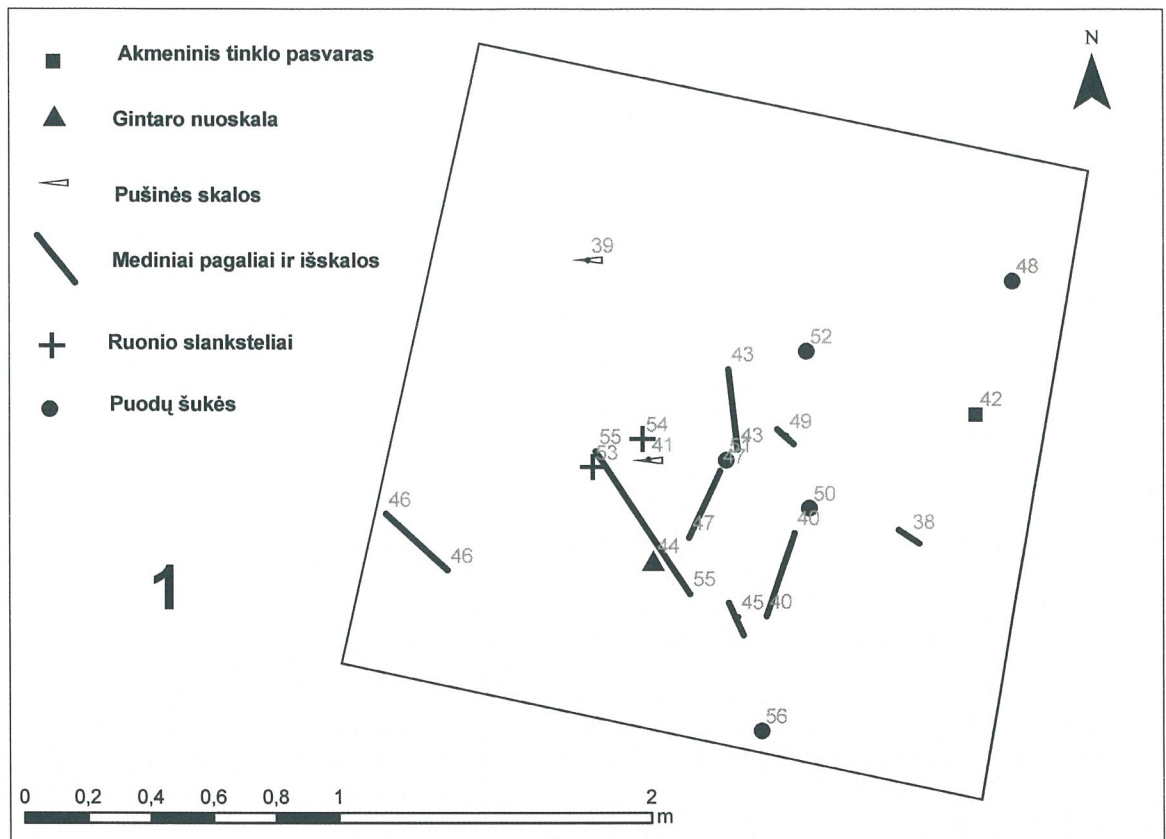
Akmeninis tinklo pasvaras

Gintaro nuoskala

Pušinės skalos

Mediniai pagaliai ir isskalos

Ruonio slanksteliai

Puodų šukės

N

39

48

52

43

42

49

54

55

43

53

41

51

50

46

47

40

38

46

44

1

55

45

40

56

0 0,2 0,4 0,6 0,8 1 2 m